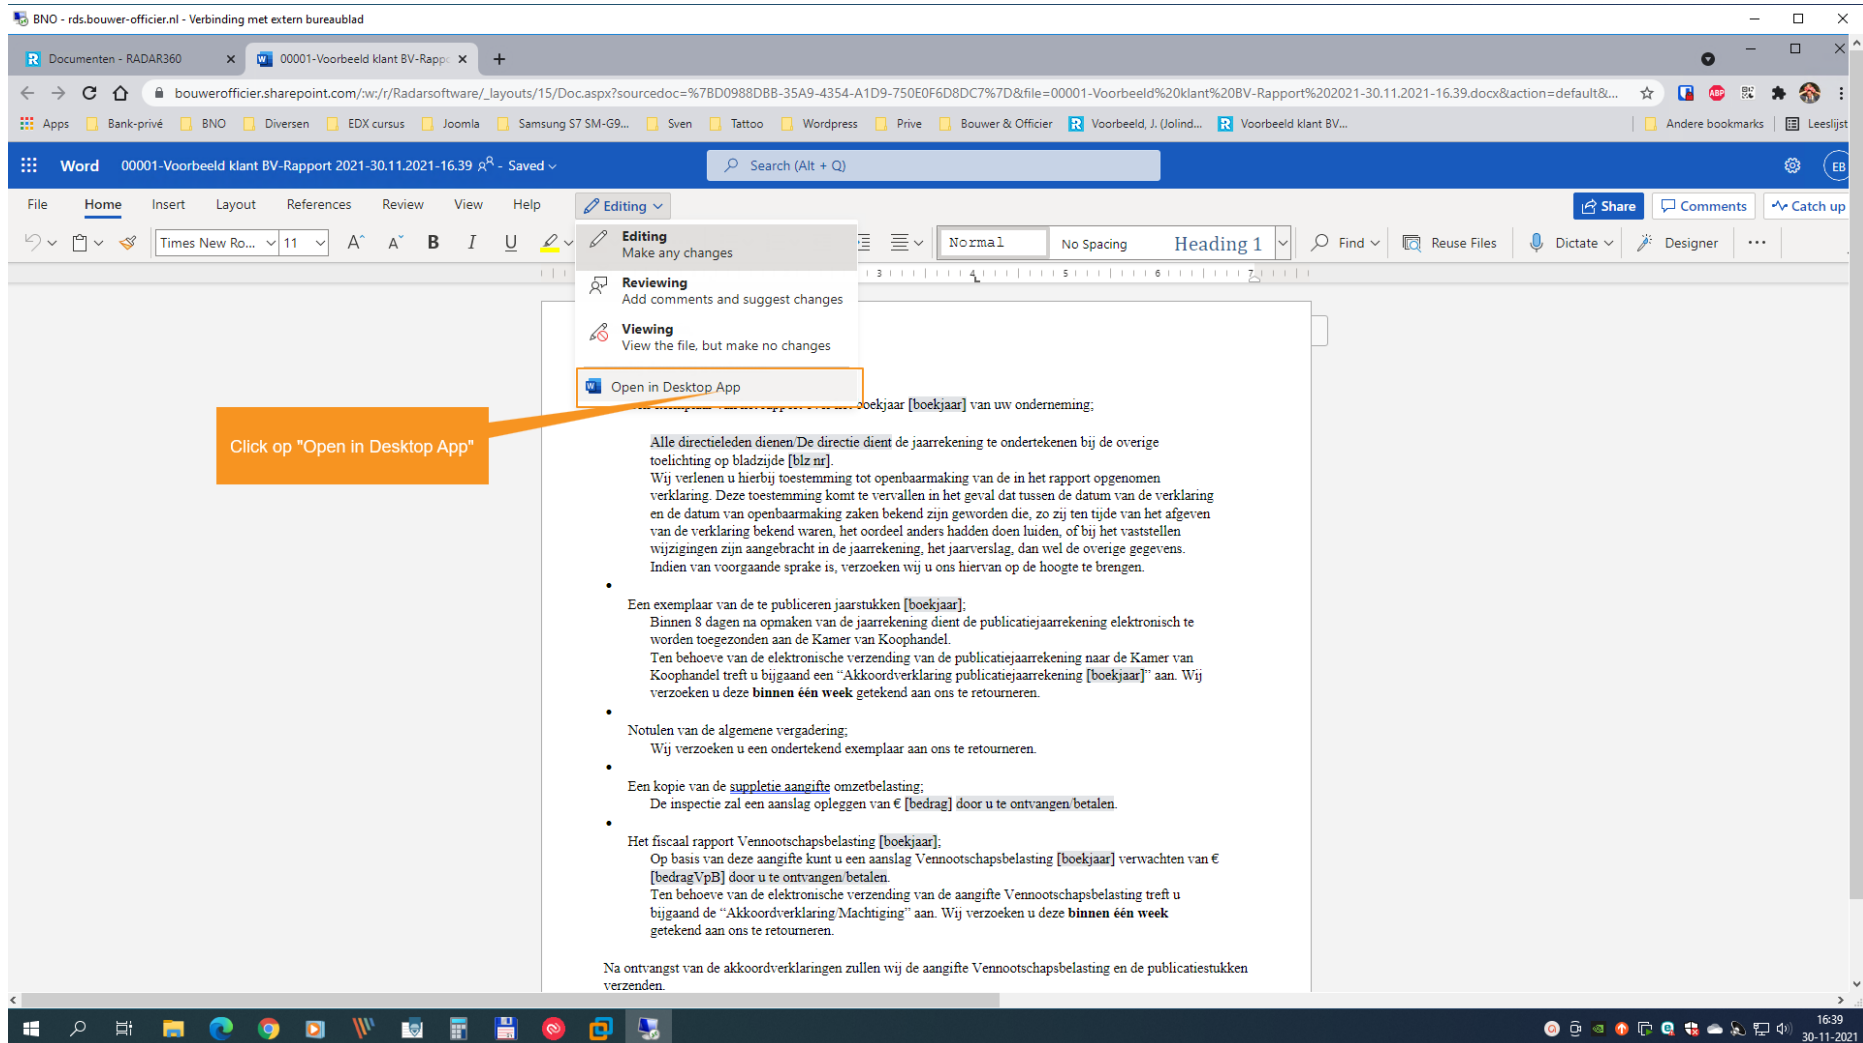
BNO - rds.bouwer-officier.nl - Verbinding met extern bureaublad

Documenten - RADAR360 ×
00001-Voorbeeld klant BV-Rapp ×
+

bouwerofficier.sharepoint.com/:w:/r/Radarsoftware/_layouts/15/Doc.aspx?sourcedoc=%7BD0988DBB-35A9-4354-A1D9-750E0F6D8DC7%7D&file=00001-Voorbeeld%20klant%20BV-Rapport%202021-30.11.2021-16.39.docx&action=default&...

Apps Bank-privé BNO Diversen EDX cursus Joomla Samsung S7 SM-G9... Sven Tattoo Wordpress Prive Bouwer & Officier Voorbeeld, J. (Jolind... Voorbeeld klant BV... Andere bookmarks Leeslijst

Word 00001-Voorbeeld klant BV-Rapport 2021-30.11.2021-16.39 - Saved
Search (Alt + Q)
EB

File Home Insert Layout References Review View Help Editing
Share Comments Catch up

Times New Ro... 11 B I U Normal No Spacing Heading 1 Find Reuse Files Dictate Designer

Editing
Make any changes
Reviewing
Add comments and suggest changes
Viewing
View the file, but make no changes
Open in Desktop App

Click op "Open in Desktop App"

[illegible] boekjaar [boekjaar] van uw onderneming;

Alle directieleden dienen/De directie dient de jaarrekening te ondertekenen bij de overige toelichting op bladzijde [blz nr].
Wij verlenen u hierbij toestemming tot openbaarmaking van de in het rapport opgenomen verklaring. Deze toestemming komt te vervallen in het geval dat tussen de datum van de verklaring en de datum van openbaarmaking zaken bekend zijn geworden die, zo zij ten tijde van het afgeven van de verklaring bekend waren, het oordeel anders hadden doen luiden, of bij het vaststellen wijzigingen zijn aangebracht in de jaarrekening, het jaarverslag, dan wel de overige gegevens. Indien van voorgaande sprake is, verzoeken wij u ons hiervan op de hoogte te brengen.

•
Een exemplaar van de te publiceren jaarstukken [boekjaar];
Binnen 8 dagen na opmaken van de jaarrekening dient de publicatiejaarrekening elektronisch te worden toegezonden aan de Kamer van Koophandel.
Ten behoeve van de elektronische verzending van de publicatiejaarrekening naar de Kamer van Koophandel treft u bijgaand een "Akkoordverklaring publicatiejaarrekening [boekjaar]" aan. Wij verzoeken u deze **binnen één week** getekend aan ons te retourneren.

•
Notulen van de algemene vergadering;
Wij verzoeken u een ondertekend exemplaar aan ons te retourneren.

•
Een kopie van de suppletie aangifte omzetbelasting;
De inspectie zal een aanslag opleggen van € [bedrag] door u te ontvangen/betalen.

•
Het fiscaal rapport Vennootschapsbelasting [boekjaar];
Op basis van deze aangifte kunt u een aanslag Vennootschapsbelasting [boekjaar] verwachten van € [bedragVpB] door u te ontvangen/betalen.
Ten behoeve van de elektronische verzending van de aangifte Vennootschapsbelasting treft u bijgaand de "Akkoordverklaring/Machtiging" aan. Wij verzoeken u deze **binnen één week** getekend aan ons te retourneren.

Na ontvangst van de akkoordverklaringen zullen wij de aangifte Vennootschapsbelasting en de publicatiestukken verzenden.

16:39
30-11-2021